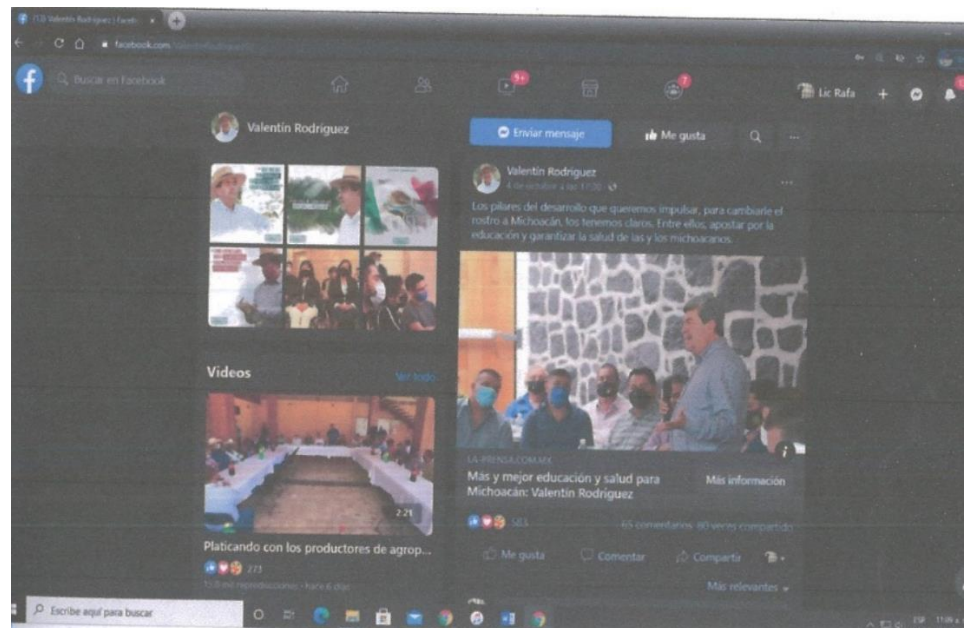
(13) Valentín Rodríguez | Faceb

facebook.com

Buscar en Facebook

9+

7

Lic Rafa

Valentín Rodríguez

Enviar mensaje

Me gusta

Valentín Rodríguez
4 de octubre a las 17:00

Los pilares del desarrollo que queremos impulsar, para cambiarle el rostro a Michoacán, los tenemos claros. Entre ellos, apostar por la educación y garantizar la salud de las y los michoacanos.

Videos

Ver todo

2:21

Platicando con los productores de agrop...

273

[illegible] reproducciones · hace 6 días

LA-PRENSA.COM.MX

Más y mejor educación y salud para Michoacán: Valentín Rodríguez

Más información

565

65 comentarios 80 veces compartido

Me gusta

Comentar

Compartir

Más relevantes

Escribe aquí para buscar